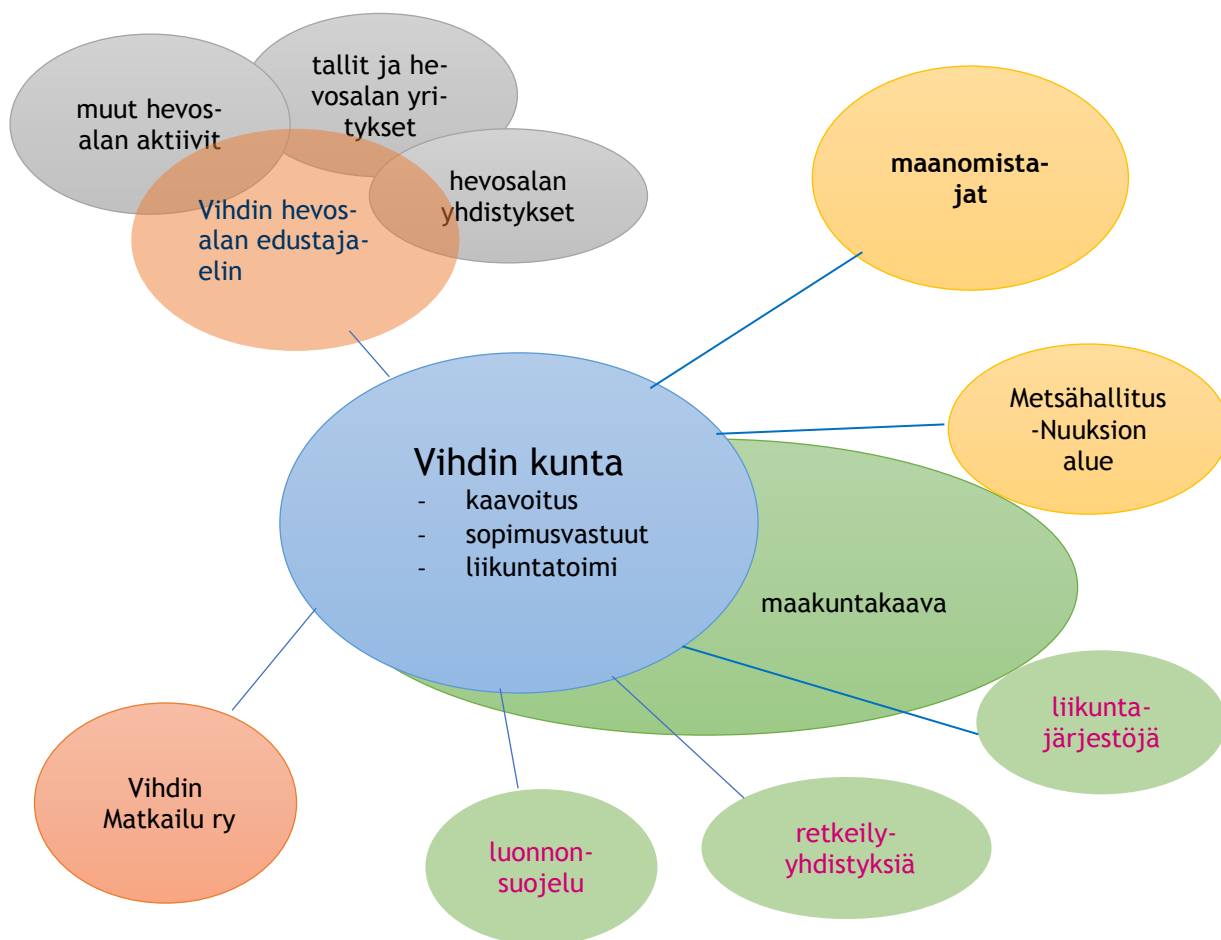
tallit ja hevosalan yritykset

muut hevosalan aktiivit

hevosalan yhdistykset

Vihdin hevosalan edustajaelin

maanomistajat

Metsähallitus -Nuuksion alue

Vihdin kunta
- kaavoitus
- sopimusvastuut
- liikuntatoimi

maakuntakaava

liikuntajärjestöjä

Vihdin Matkailu ry

luonnonsuojelu

retkeilyyhdistyksiä